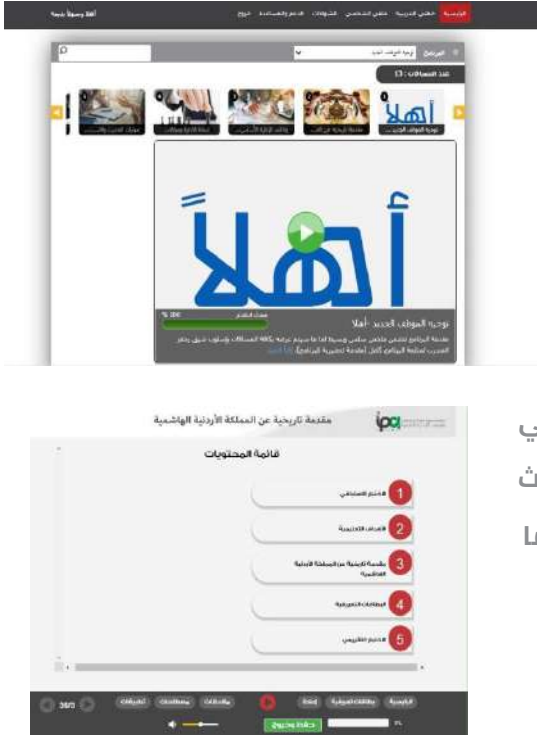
أهلا وسهلا بنجمة

الرئيسية ملفي التدريبي ملفي الشخصي الشكاوى الدعم والمساعدة خروج

البرنامج توجيه الموظف الجديد

عدد المساقات : 13

أهلا

توجيه الموظف الجديد

مقدمة تاريخية عن المملكة

أهلا

توجيه الموظف الجديد أهلا

% 100

مقدمة البرنامج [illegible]

ipa

مقدمة تاريخية عن المملكة الأردنية الهاشمية

قائمة المحتويات

1 الاختبار القبلي

2 الأهداف التدريبية

3 مقدمة تاريخية عن المملكة الأردنية الهاشمية

4 البطاقات التعريفية

5 الاختبار التقويمي

الرئيسية بطاقات تعريفية إعادة ملاحظات مصطلحات تعليمات

حفظ وخروج

ي
ث
ا